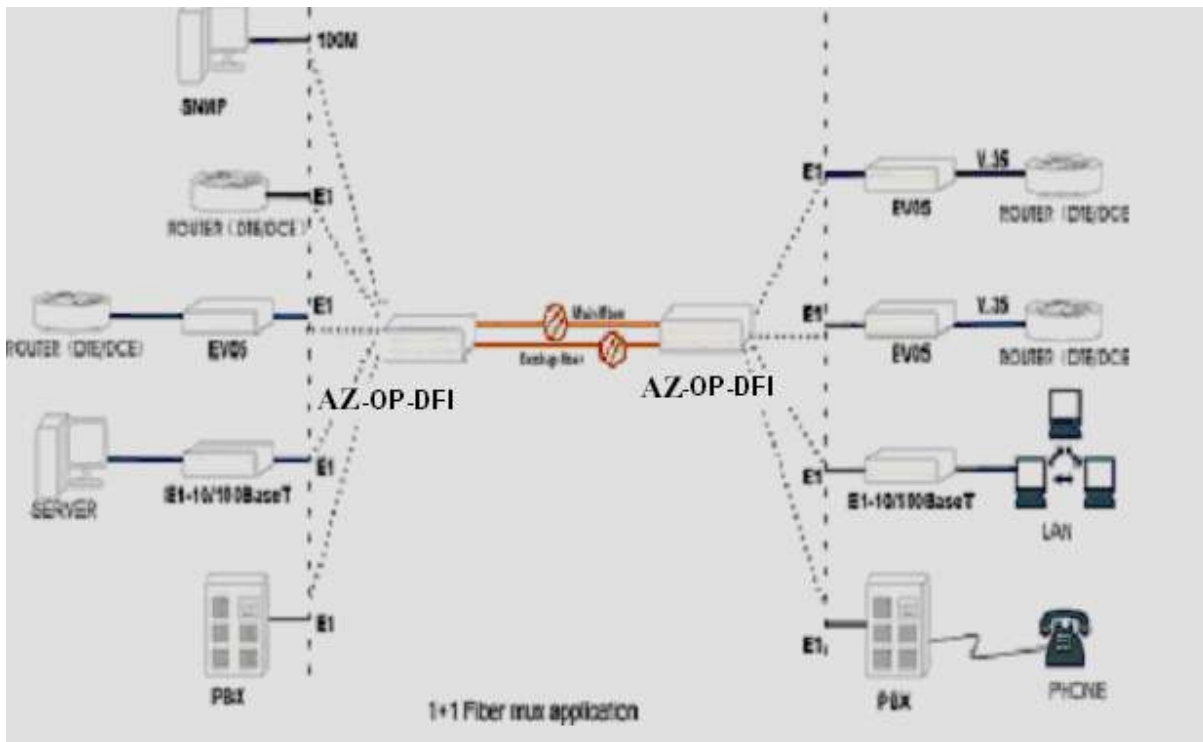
100M

SNMP

E1

ROUTER (DTE/DCE)

ROUTER (DTE/DCE)

EV05

E1

Main fiber

Backup fiber

AZ-OP-DFI

AZ-OP-DFI

SERVER

E1-10/100BaseT

E1

PBX

E1

E1

EV05

V.35

ROUTER (DTE/DCE

E1

EV05

V.35

ROUTER (DTE/DCE

E1

E1-10/100BaseT

LAN

E1

PBX

PHONE

1+1 Fiber mux application